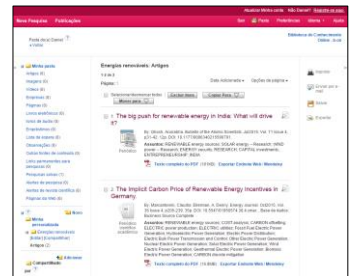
Nova Pesquisa   Publicações

Acessar Minha conta   Não Daniel?   Encerrar sessão

Sair   Pasta   Preferências   Idioma   Ajuda

Pasta de Daniel
 voltar

Biblioteca de Conhecimento
Online - b-on

Minha pasta
Artigos (8)
Imagens (0)
Vídeos (0)
Empresas (0)
Páginas (0)
Livros eletrônicos (0)
Livros de áudio (0)
Exsuficientes (0)
Lista de autores (0)
Observações (0)
Outros fontes de conteúdo (0)
Links permanentes para pesquisas (0)
Pesquisas salvas (1)
Alertas de pesquisa (0)
Alertas de revista científica (0)
Páginas da Web (0)

Minhas pastas
Novo
Energias renováveis
Energias renováveis - Artigos (Compartilhar)
Artigos (2)

Compartilhado por
Editar

Energias renováveis: Artigos

1 a 2 de 2
Página: 1

Data Adicionado   Opções de página

Selecionar/Remover tudo   Excluir itens   Copiar Para
Mover para

1. The big push for renewable energy in India: What will drive it?

Periódico

By: Ghosh, Arunabha. Bulletin of the Atomic Scientists. Vol. 71 Issue 4, p31-42. 12p. DOI: 10.1177/0096340215590791
Assuntos: RENEWABLE energy sources; SOLAR energy -- Research; WIND power -- Research; ENERGY security; RENEWABLE CONTRACTING; ENTREPRENEURSHIP; INDIA

Texto completo em PDF (1.9 MB)   Exportar Endnote Web / Mendeley

2. The Implicit Carbon Price of Renewable Energy Incentives in Germany

Artigo científico acadêmico

By: Marcantonini, Claudio; Ellerman, A. Denny. Energy Journal. Jul2015, Vol. 36 Issue 4, p205-239. 35p. DOI: 10.5547/01956574.36.4.cmar. Base de dados: Business Source Complete
Assuntos: RENEWABLE energy sources; COST analysis; CARBON offsetting; ELECTRIC power production; ELECTRIC utilities; Fossil Fuel Electric Power Generation; Hydroelectric Power Generation; Electric Power Distribution; Electric Bulk Power Transmission and Control; Other Electric Power Generation; Solar Electric Power Generation; Wind Electric Power Generation; Biomass Electric Power Generation; Geothermal Electric Power Generation; Electric Power Generation; CARBON pricing; GERMANY

Texto completo em PDF (1.6 MB)   Exportar Endnote Web / Mendeley

Imprimir
Enviar por e-mail
Salvar
Exportar